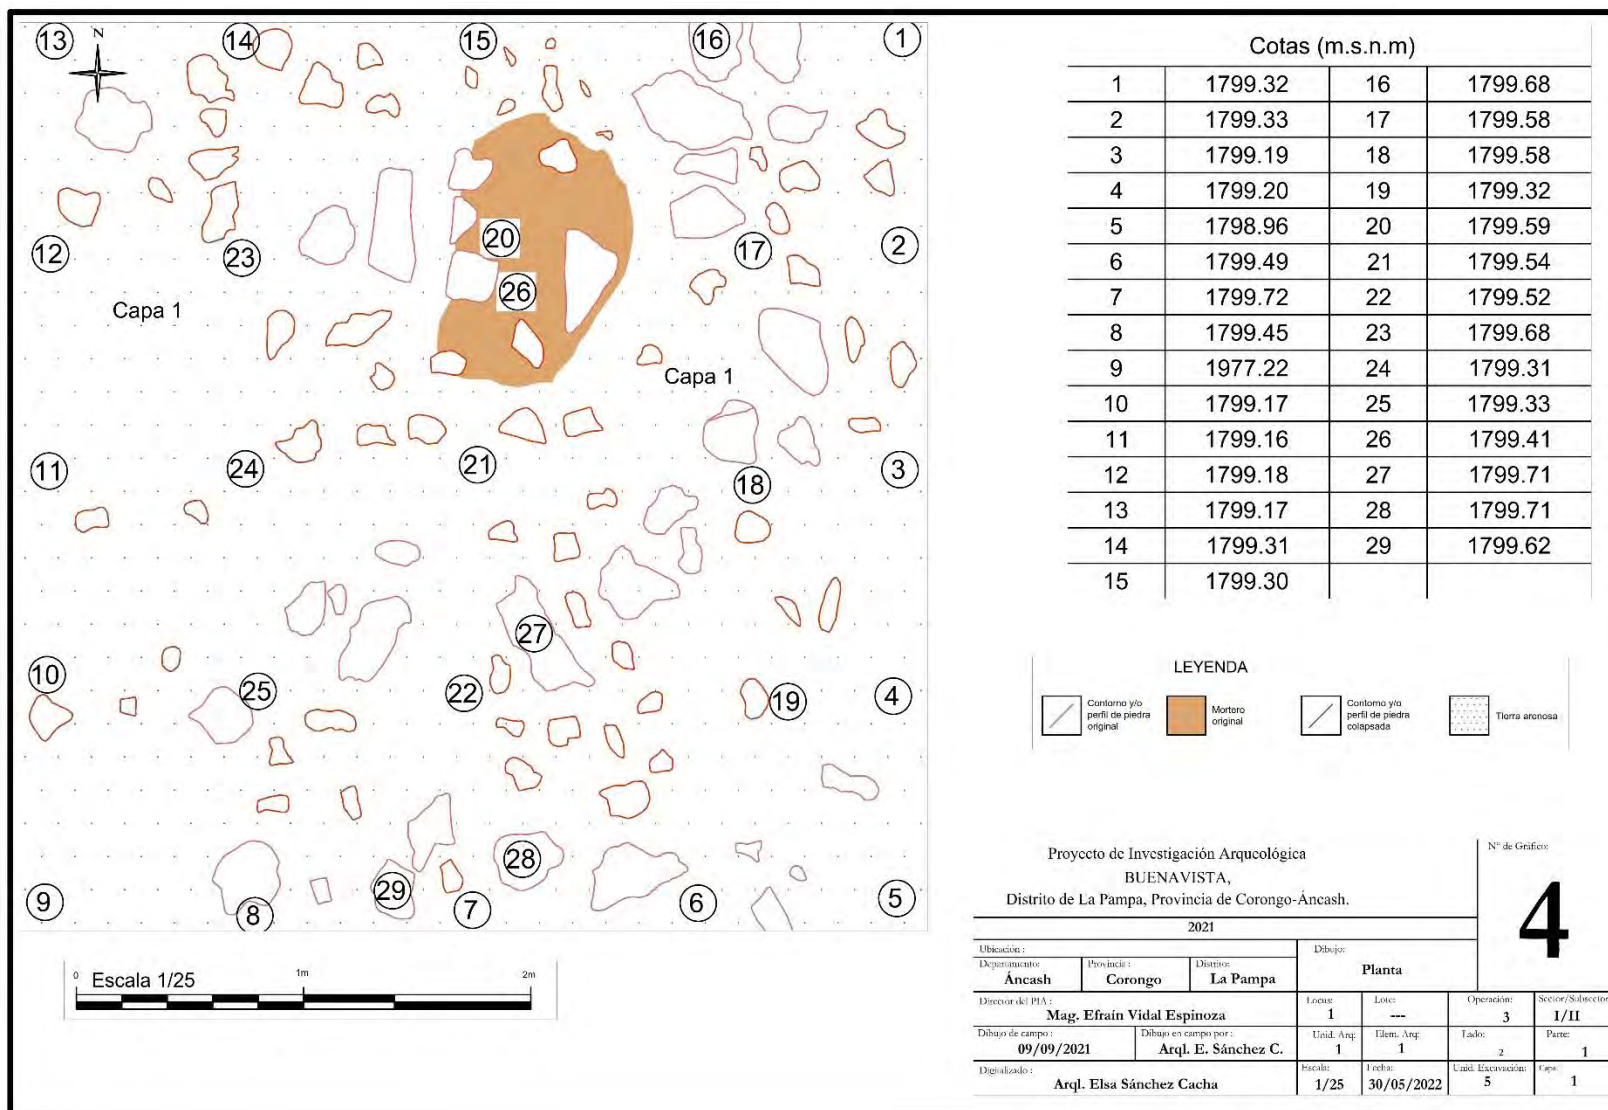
13 N 14 15 16 1

12 23 20 17 2

26

Capa 1

Capa 1

11 24 21 3

18

27

10 25 22 19 4

28

9 8 29 7 6 5

0 Escala 1/25 1m 2m

Cotas (m.s.n.m)

| | | | |
|---|---|---|---|
| 1 | 1799.32 | 16 | 1799.68 |
| 2 | 1799.33 | 17 | 1799.58 |
| 3 | 1799.19 | 18 | 1799.58 |
| 4 | 1799.20 | 19 | 1799.32 |
| 5 | 1798.96 | 20 | 1799.59 |
| 6 | 1799.49 | 21 | 1799.54 |
| 7 | 1799.72 | 22 | 1799.52 |
| 8 | 1799.45 | 23 | 1799.68 |
| 9 | 1977.22 | 24 | 1799.31 |
| 10 | 1799.17 | 25 | 1799.33 |
| 11 | 1799.16 | 26 | 1799.41 |
| 12 | 1799.18 | 27 | 1799.71 |
| 13 | 1799.17 | 28 | 1799.71 |
| 14 | 1799.31 | 29 | 1799.62 |
| 15 | 1799.30 | | |

LEYENDA

Contorno y/o perfil de piedra original

Mortero original

Contorno y/o perfil de piedra colapsada

Tierra arenosa

Proyecto de Investigación Arqueológica BUENAVISTA, Distrito de La Pampa, Provincia de Corongo-Áncash.

2021

N° de Gráfico: 4

Ubicación:
Departamento: Áncash
Provincia: Corongo
Distrito: La Pampa
Dibujo: Planta
Director del PIA: Mag. Efraín Vidal Espinoza
Locus: 1
Lote: ---
Operación: 3
Sector/Subsector: I/II
Dibujo de campo: 09/09/2021
Dibujo en campo por: Arql. E. Sánchez C.
Unid. Arq: 1
Elem. Arq: 1
Lado: 2
Parte: 1
Digitalizado: Arql. Elsa Sánchez Cacha
Escala: 1/25
Fecha: 30/05/2022
Unid. Excavación: 5
Capa: 1